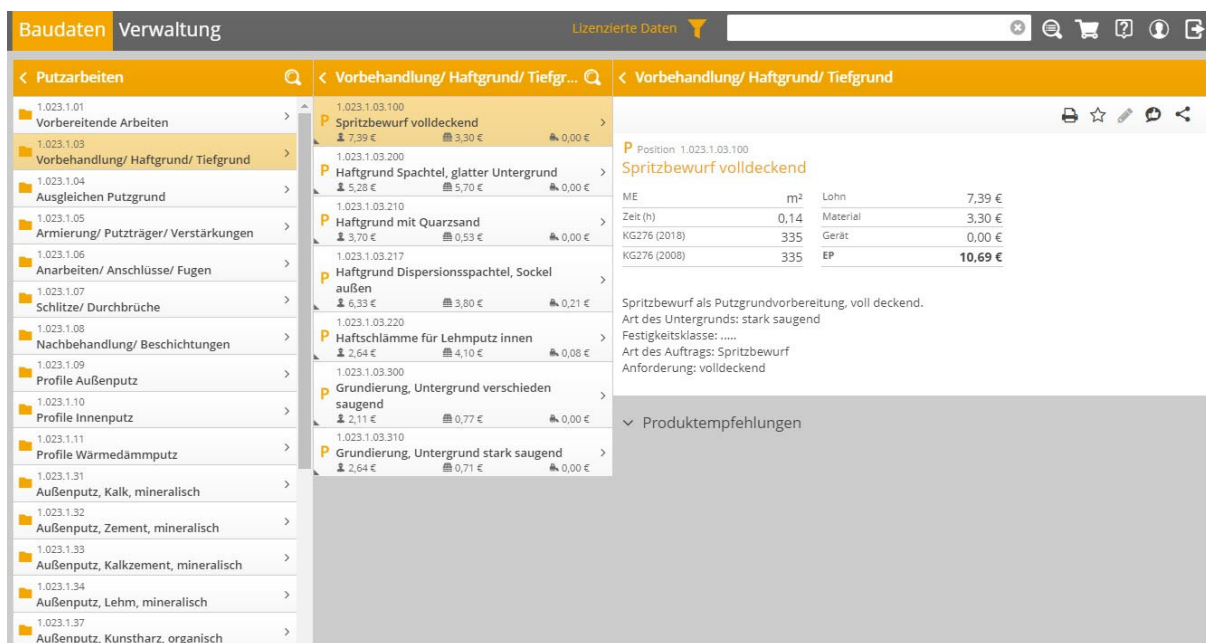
Baudaten Verwaltung

Lizenzierte Daten

< Putzarbeiten

1.023.1.01
Vorbereitende Arbeiten

1.023.1.03
Vorbehandlung/ Haftgrund/ Tiefgrund

1.023.1.04
Ausgleichen Putzgrund

1.023.1.05
Armierung/ Putzträger/ Verstärkungen

1.023.1.06
Anarbeiten/ Anschlüsse/ Fugen

1.023.1.07
Schlitze/ Durchbrüche

1.023.1.08
Nachbehandlung/ Beschichtungen

1.023.1.09
Profile Außenputz

1.023.1.10
Profile Innenputz

1.023.1.11
Profile Wärmedämmputz

1.023.1.31
Außenputz, Kalk, mineralisch

1.023.1.32
Außenputz, Zement, mineralisch

1.023.1.33
Außenputz, Kalkzement, mineralisch

1.023.1.34
Außenputz, Lehm, mineralisch

1.023.1.37
Außenputz, Kunstharz, organisch

< Vorbehandlung/ Haftgrund/ Tiefgr...

1.023.1.03.100
P Spritzbewurf volldeckend
7,39 € 3,30 € 0,00 €

1.023.1.03.200
P Haftgrund Spachtel, glatter Untergrund
5,28 € 5,70 € 0,00 €

1.023.1.03.210
P Haftgrund mit Quarzsand
3,70 € 0,53 € 0,00 €

1.023.1.03.217
P Haftgrund Dispersionsspachtel, Sockel außen
6,33 € 3,80 € 0,21 €

1.023.1.03.220
P Haftschlämme für Lehmputz innen
2,64 € 4,10 € 0,08 €

1.023.1.03.300
P Grundierung, Untergrund verschieden saugend
2,11 € 0,77 € 0,00 €

1.023.1.03.310
P Grundierung, Untergrund stark saugend
2,64 € 0,71 € 0,00 €

< Vorbehandlung/ Haftgrund/ Tiefgrund

P Position 1.023.1.03.100
Spritzbewurf volldeckend

| ME | m² | Lohn | 7,39 € |
|---|---|---|---|
| Zeit (h) | 0,14 | Material | 3,30 € |
| KG276 (2018) | 335 | Gerät | 0,00 € |
| KG276 (2008) | 335 | EP | 10,69 € |

Spritzbewurf als Putzgrundvorbereitung, voll deckend.
Art des Untergrunds: stark saugend
Festigkeitsklasse: .....
Art des Auftrags: Spritzbewurf
Anforderung: volldeckend

Produktempfehlungen